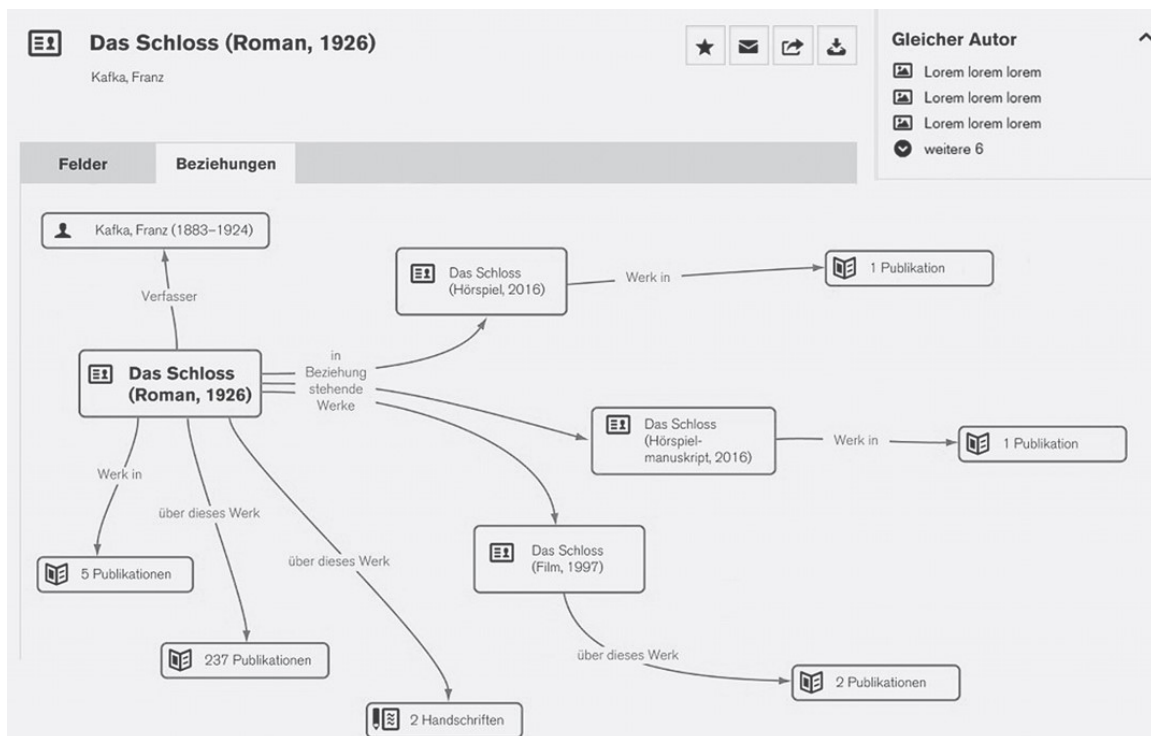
Das Schloss (Roman, 1926)

Kafka, Franz

Gleicher Autor

Lorem lorem lorem

Lorem lorem lorem

Lorem lorem lorem

weitere 6

Felder

Beziehungen

Kafka, Franz (1883–1924)

Verfasser

Das Schloss (Roman, 1926)

in Beziehung stehende Werke

Das Schloss (Hörspiel, 2016)

Werk in

1 Publikation

Das Schloss (Hörspielmanuskript, 2016)

Werk in

1 Publikation

Das Schloss (Film, 1997)

über dieses Werk

2 Publikationen

Werk in

5 Publikationen

über dieses Werk

237 Publikationen

über dieses Werk

2 Handschriften